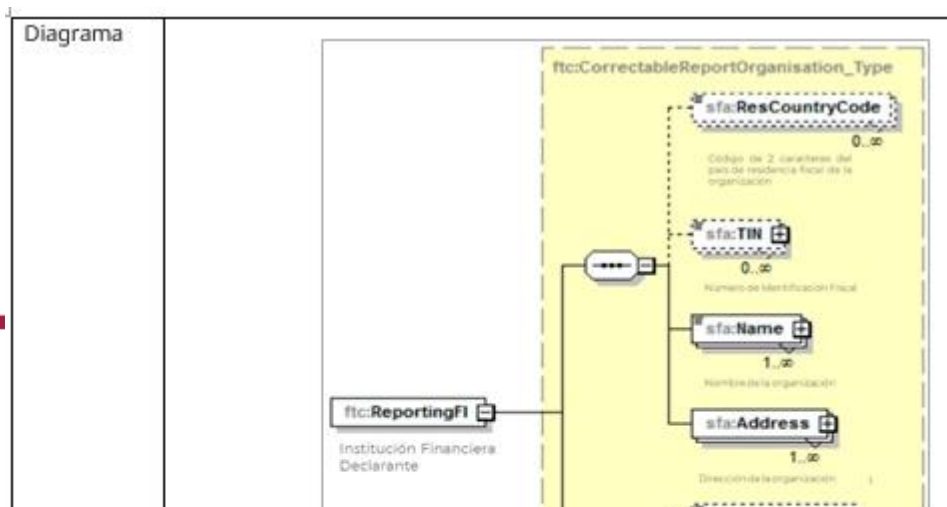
Diagrama

ftc:CorrectableReportOrganisation_Type

sfa:ResCountryCode
0..∞
Código de 2 caracteres del país de residencia fiscal de la organización

sfa:TIN
0..∞
Número de Identificación Fiscal

sfa:Name
1..∞
Nombre de la organización

ftc:ReportingFI
Institución Financiera Declarante

sfa:Address
1..∞
Dirección de la organización